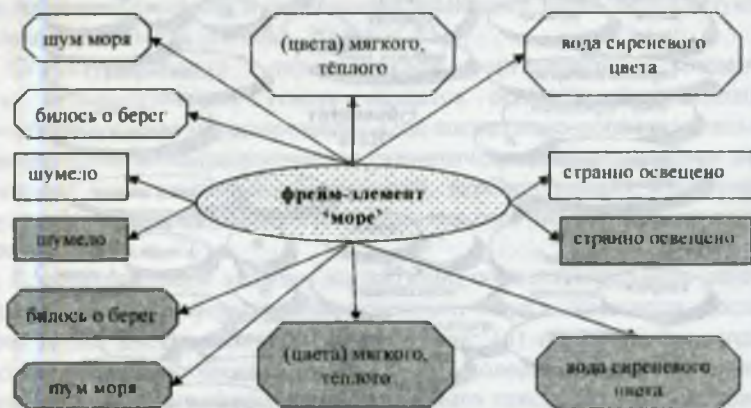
шум моря

(цвета) мягкого, тёплого

вода сиреневого цвета

билось о берег

шумело

фрейм-элемент 'море'

странно освещено

шумело

странно освещено

билось о берег

(цвета) мягкого, теплого

вода сиреневого цвета

шум моря